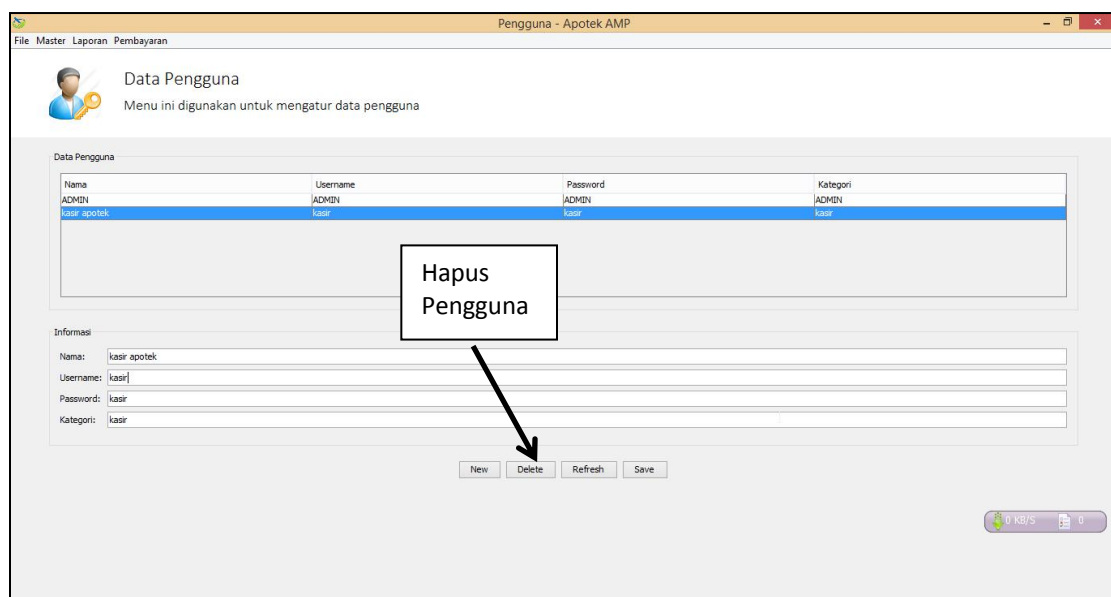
Pengguna - Apotek AMP

File Master Laporan Pembayaran

Data Pengguna

Menu ini digunakan untuk mengatur data pengguna

Data Pengguna

| Nama | Username | Password | Kategori |
|---|---|---|---|
| ADMIN | ADMIN | ADMIN | ADMIN |
| kasir apotek | kasir | kasir | kasir |

Hapus Pengguna

Informasi

Nama: kasir apotek

Username: kasir

Password: kasir

Kategori: kasir

New Delete Refresh Save

0 KB/S 0